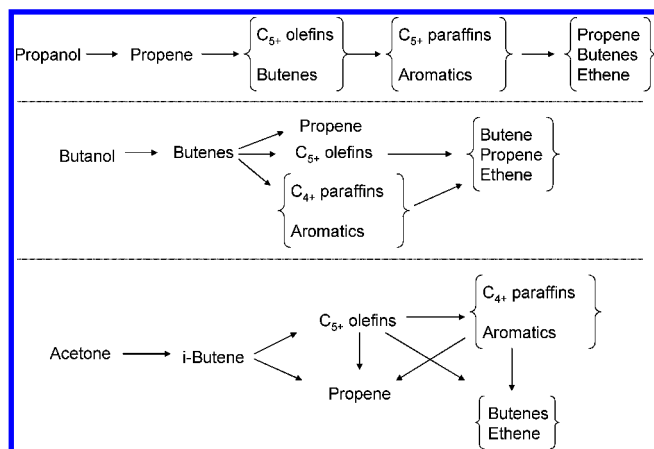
Propanol → Propene → $C_{5+}$ olefins Butenes → $C_{5+}$ paraffins Aromatics → Propene Butenes Ethene

Butanol → Butenes → Propene $C_{5+}$ olefins $C_{4+}$ paraffins Aromatics → Butene Propene Ethene

Acetone → i-Butene → $C_{5+}$ olefins $C_{4+}$ paraffins Aromatics Propene Butenes Ethene